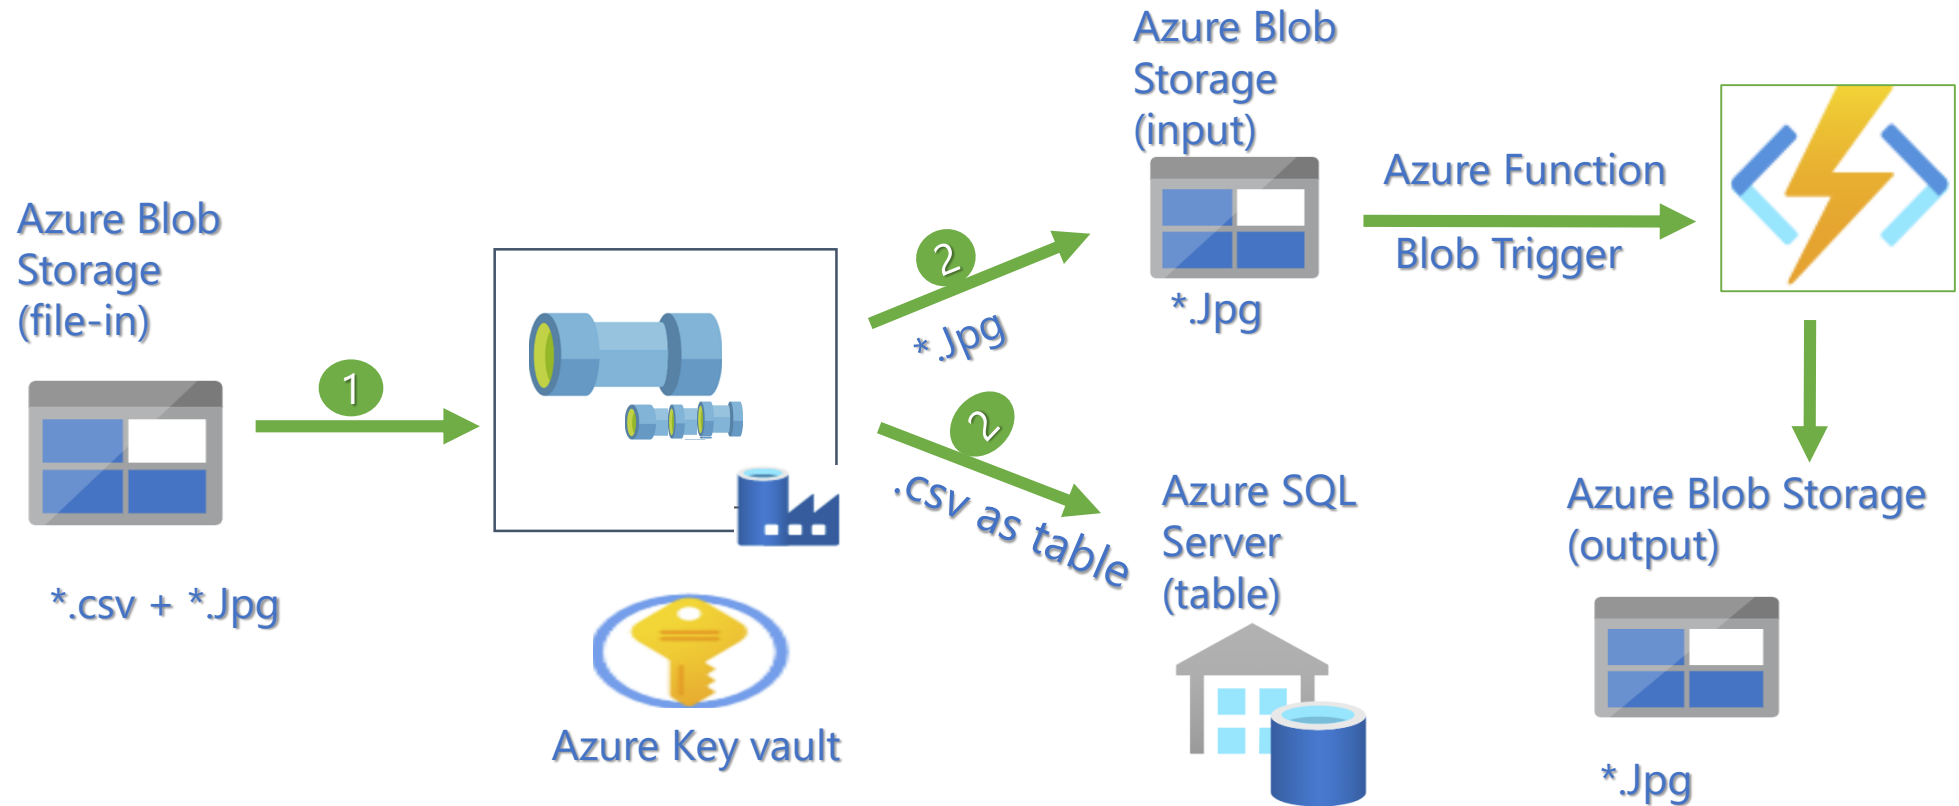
Azure Blob Storage (file-in)

1

*.csv + *.Jpg

Azure Key vault

2

* Jpg

2

.csv as table

Azure Blob Storage (input)

*.Jpg

Azure Function

Blob Trigger

Azure SQL Server (table)

Azure Blob Storage (output)

*.Jpg